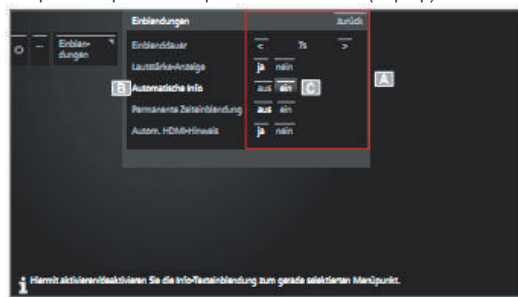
Einblendungen
zurück
Einblen-dungen
Einblenddauer
<
7s
>
Lautstärke-Anzeige
ja
nein
B
Automatische Info
aus
ein
C
A
Permanente Zeiteinblendung
aus
ein
Autom. HDMI-Hinweis
ja
nein
i Hiermit aktivieren/deaktivieren Sie die Info-Texteinblendung zum gerade selektierten Menüpunkt.